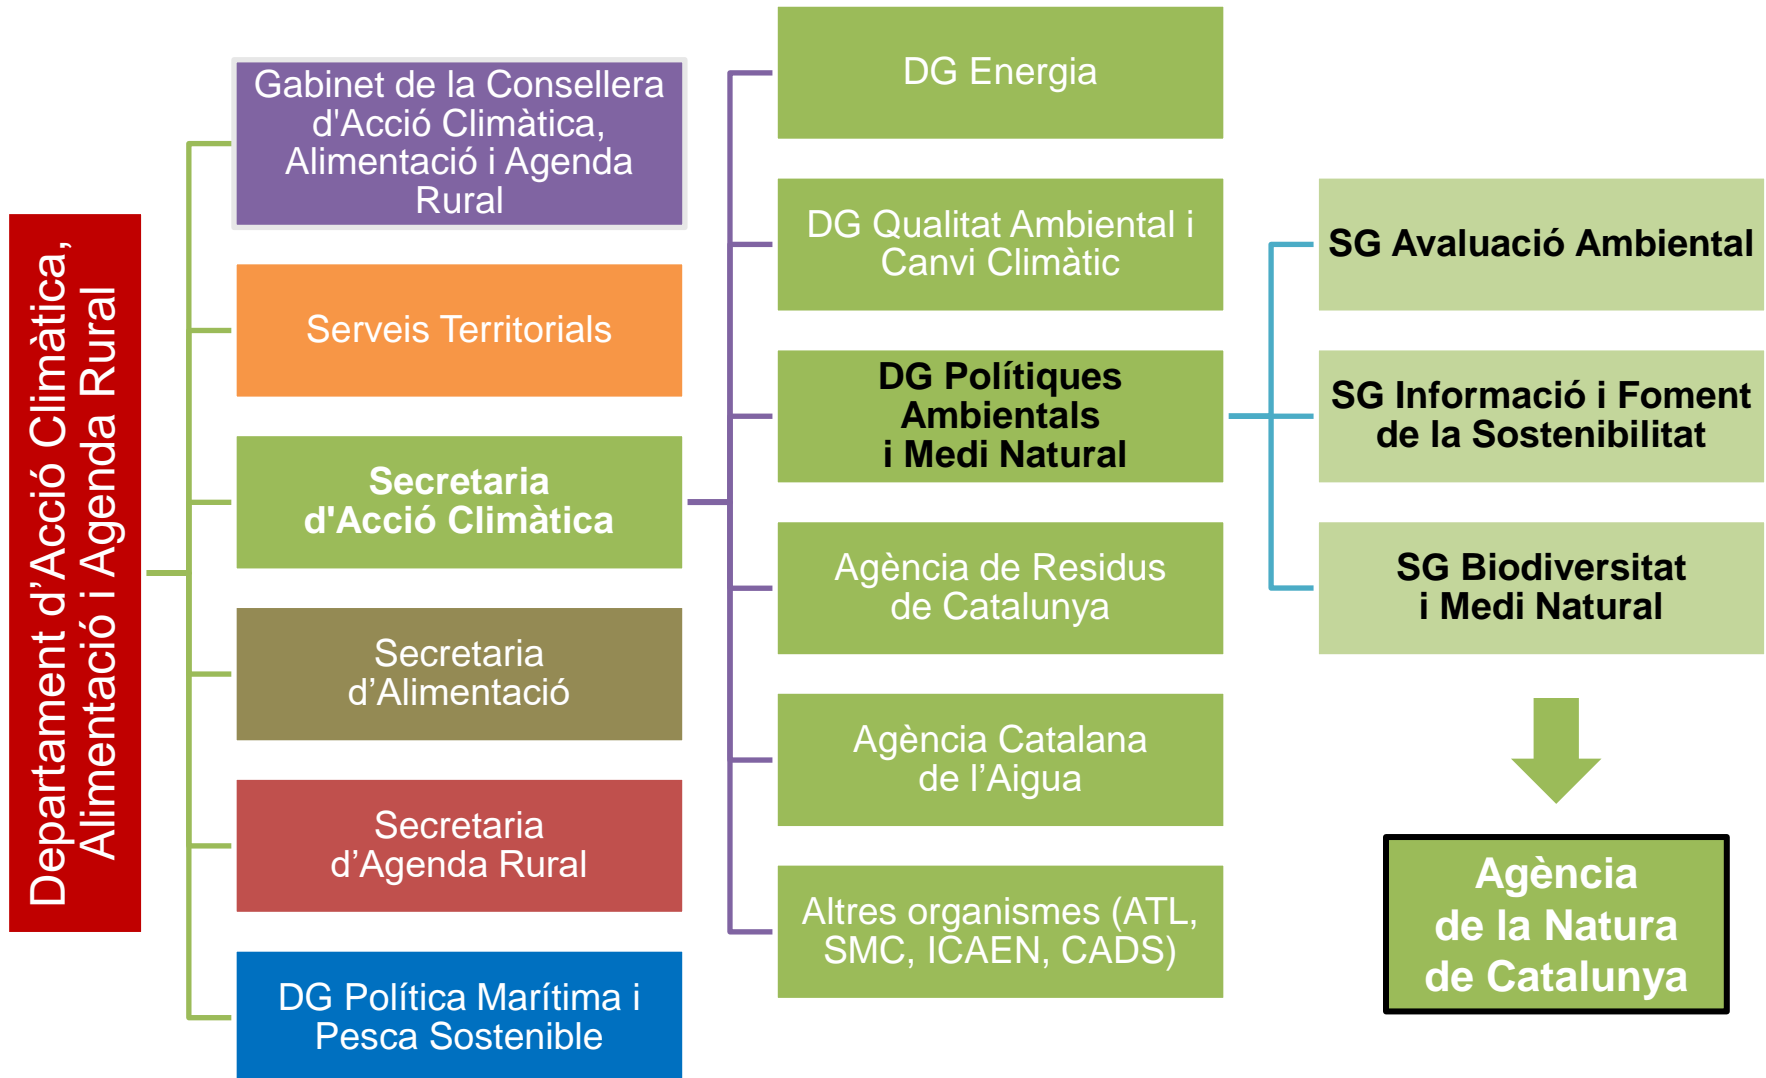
Departament d’Acció Climàtica, Alimentació i Agenda Rural

Gabinet de la Consellera d'Acció Climàtica, Alimentació i Agenda Rural

Serveis Territorials

Secretaria d'Acció Climàtica

Secretaria d’Alimentació

Secretaria d’Agenda Rural

DG Política Marítima i Pesca Sostenible

DG Energia

DG Qualitat Ambiental i Canvi Climàtic

DG Polítiques Ambientals i Medi Natural

Agència de Residus de Catalunya

Agència Catalana de l’Aigua

Altres organismes (ATL, SMC, ICAEN, CADS)

SG Avaluació Ambiental

SG Informació i Foment de la Sostenibilitat

SG Biodiversitat i Medi Natural

Agència de la Natura de Catalunya